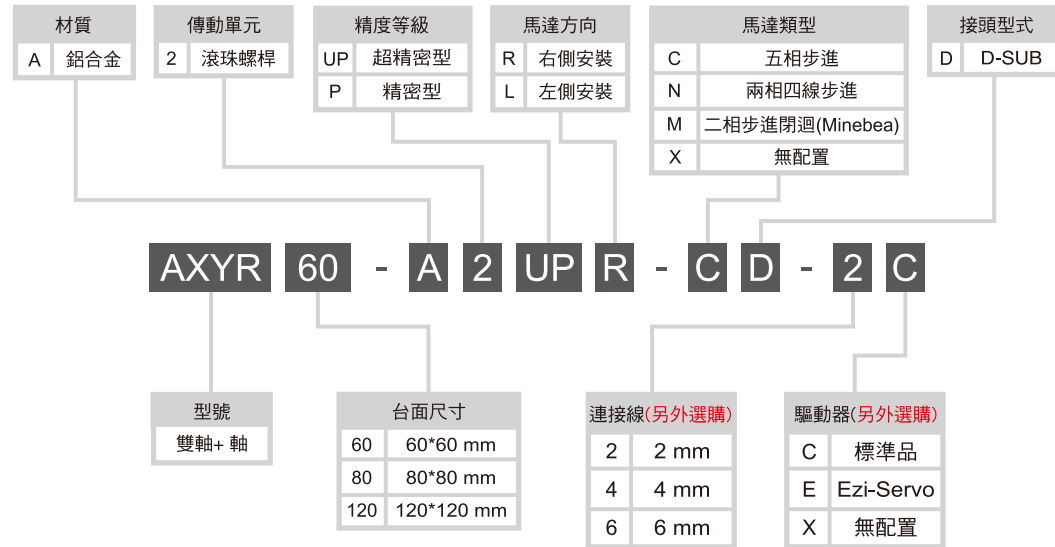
材質

| A | 鋁合金 |
|---|---|

傳動單元

| 2 | 滾珠螺桿 |
|---|---|

精度等級

| UP | 超精密型 |
|---|---|
| P | 精密型 |

馬達方向

| R | 右側安裝 |
|---|---|
| L | 左側安裝 |

馬達類型

| C | 五相步進 |
|---|---|
| N | 兩相四線步進 |
| M | 二相步進閉迴(Minebea) |
| X | 無配置 |

接頭型式

| D | D-SUB |
|---|---|

AXYR 60 - A 2 UP R - C D - 2 C

型號

| 雙軸+ 軸 |
|---|

台面尺寸

| 60 | 60*60 mm |
|---|---|
| 80 | 80*80 mm |
| 120 | 120*120 mm |

連接線(另外選購)

| 2 | 2 mm |
|---|---|
| 4 | 4 mm |
| 6 | 6 mm |

驅動器(另外選購)

| C | 標準品 |
|---|---|
| E | Ezi-Servo |
| X | 無配置 |